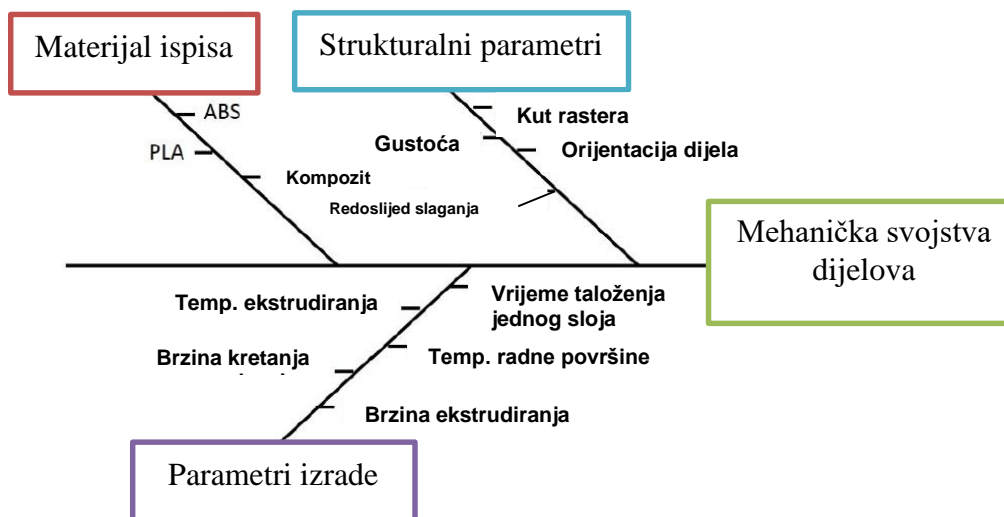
Materijal ispisa

Strukturalni parametri

ABS

PLA

Kompozit

Gustoća

Kut rastera

Orijentacija dijela

Redoslijed slaganja

Mehanička svojstva dijelova

Temp. ekstrudiranja

Vrijeme taloženja jednog sloja

Brzina kretanja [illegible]

Temp. radne površine

Brzina ekstrudiranja

Parametri izrade